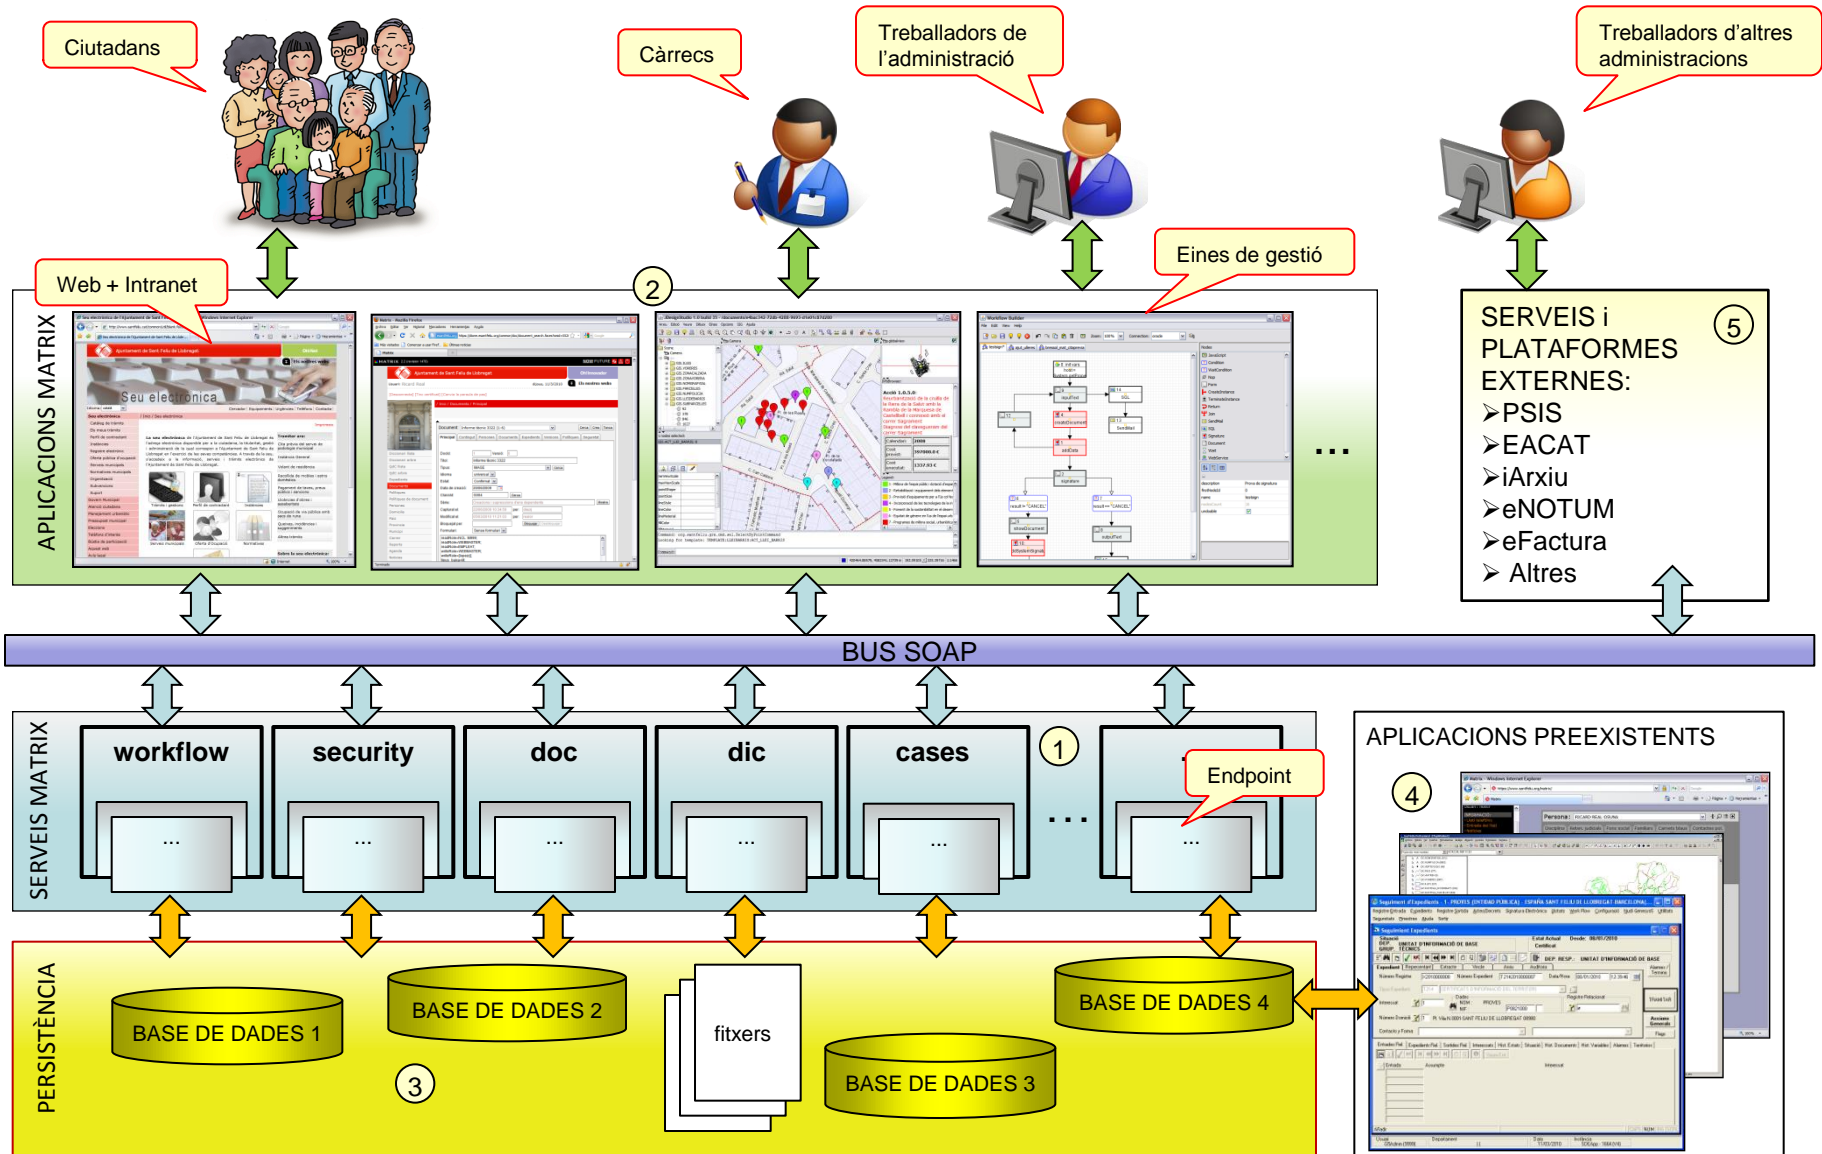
Ciutadans

Càrrecs

Treballadors de l'administració

Treballadors d'altres administracions

Web + Intranet

2

Eines de gestió

APLICACIONS MATRIX

Seu electrònica

...

SERVEIS i PLATAFORMES EXTERNES:
➢PSIS
➢EACAT
➢iArxiu
➢eNOTUM
➢eFactura
➢ Altres

5

BUS SOAP

SERVEIS MATRIX

workflow
...

security
...

doc
...

dic
...

cases
...

1

...

Endpoint
...

APLICACIONS PREEXISTENTS

4

PERSISTÈNCIA

BASE DE DADES 1

BASE DE DADES 2

fitxers

BASE DE DADES 3

BASE DE DADES 4

3